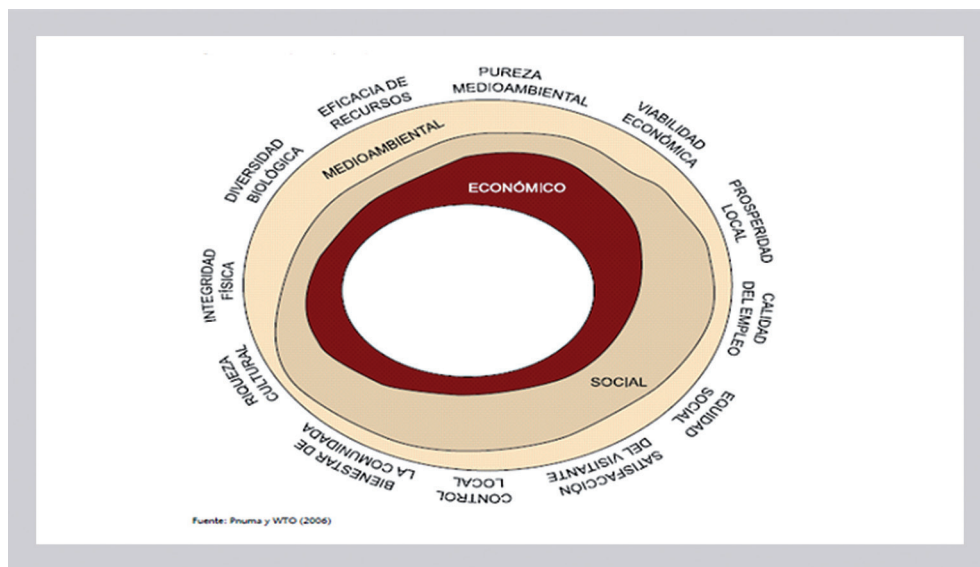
PUREZA MEDIOAMBIENTAL

VIABILIDAD ECONÓMICA

PROSPERIDAD LOCAL

CALIDAD DEL EMPLEO

EQUIDAD SOCIAL

SATISFACCIÓN DEL VISITANTE

CONTROL LOCAL

BIENESTAR DE LA COMUNIDAD

RIQUEZA CULTURAL

INTEGRIDAD FÍSICA

DIVERSIDAD BIOLÓGICA

EFICACIA DE RECURSOS

MEDIOAMBIENTAL

ECONÓMICO

SOCIAL

Fuente: Pnuma y WTO (2006)